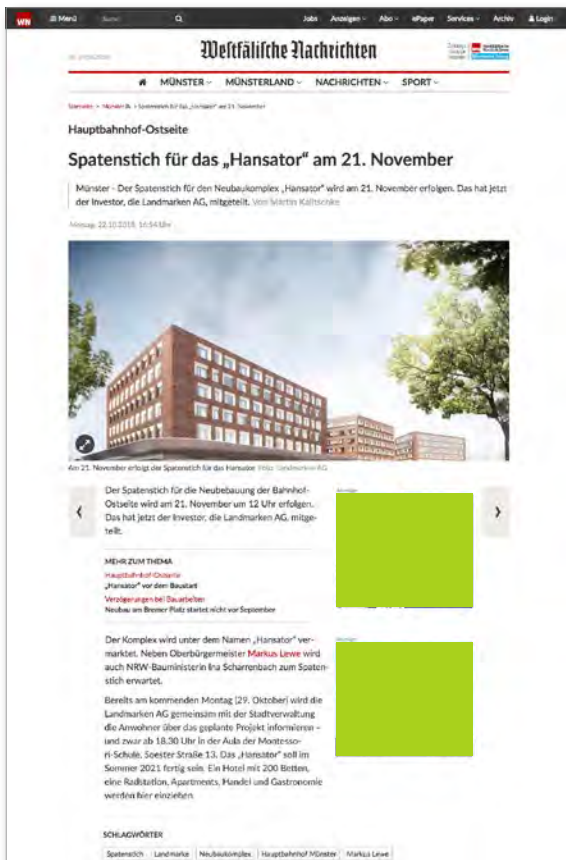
WN ☰ Menü Suche Jobs Anzeigen Abo ePaper Services Archiv Login

Westfälische Nachrichten

MÜNSTER MÜNSTERLAND NACHRICHTEN SPORT

Startseite > Münster > Spatenstich für das „Hansator" am 21. November

Hauptbahnhof-Ostseite

Spatenstich für das „Hansator" am 21. November

Münster - Der Spatenstich für den Neubaukomplex „Hansator" wird am 21. November erfolgen. Das hat jetzt der Investor, die Landmarken AG, mitgeteilt. Von Martin Kalitschke

Montag, 22.10.2018, 16:54 Uhr

Am 21. November erfolgt der Spatenstich für das Hansator. Foto: Landmarken AG

Der Spatenstich für die Neubebauung der Bahnhof-Ostseite wird am 21. November um 12 Uhr erfolgen. Das hat jetzt der Investor, die Landmarken AG, mitgeteilt.

Anzeige

MEHR ZUM THEMA

Hauptbahnhof-Ostseite
„Hansator" vor dem Baustart

Verzögerungen bei Bauarbeiten
Neubau am Bremer Platz startet nicht vor September

Der Komplex wird unter dem Namen „Hansator" vermarktet. Neben Oberbürgermeister Markus Lewe wird auch NRW-Bauministerin Ina Scharrenbach zum Spatenstich erwartet.

Anzeige

Bereits am kommenden Montag (29. Oktober) wird die Landmarken AG gemeinsam mit der Stadtverwaltung die Anwohner über das geplante Projekt informieren – und zwar ab 18.30 Uhr in der Aula der Montessori-Schule, Soester Straße 13. Das „Hansator" soll im Sommer 2021 fertig sein. Ein Hotel mit 200 Betten, eine Radstation, Apartments, Handel und Gastronomie werden hier einziehen.

SCHLAGWÖRTER

Spatenstich | Landmarke | Neubaukomplex | Hauptbahnhof Münster | Markus Lewe